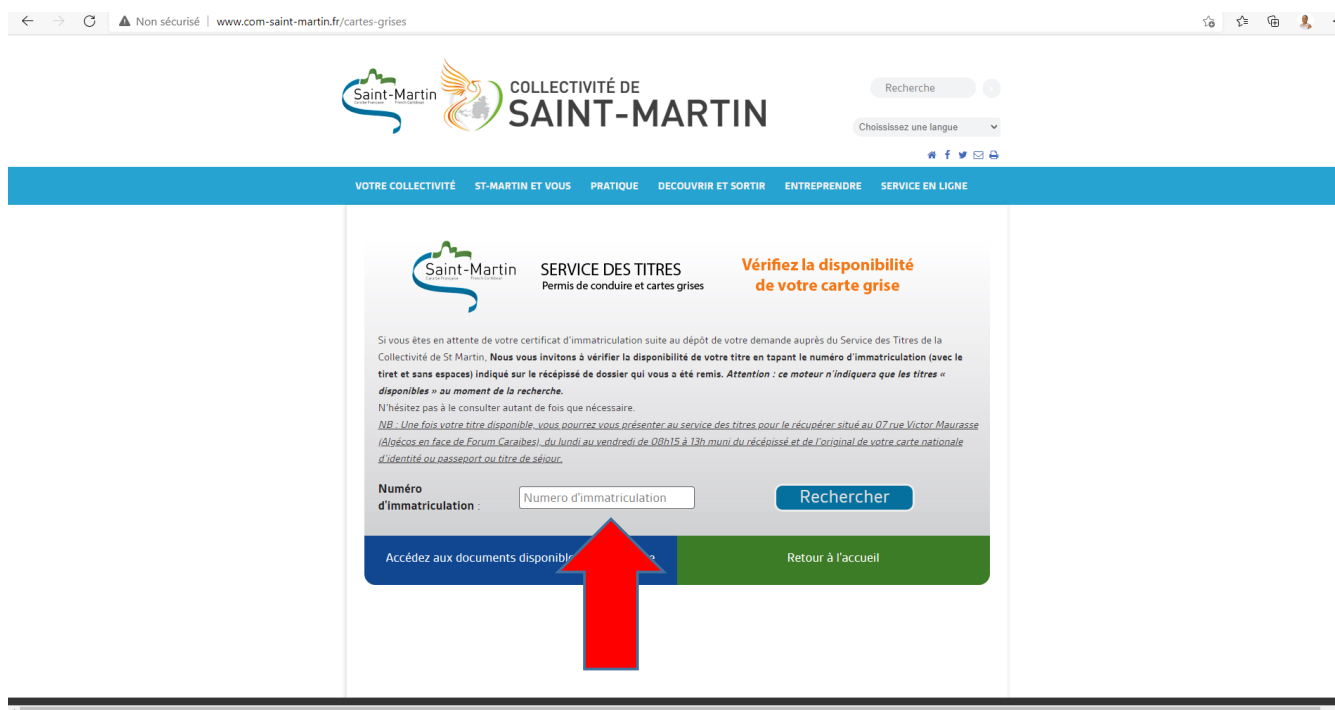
Non sécurisé | www.com-saint-martin.fr/cartes-grises

Saint-Martin
Caraïbe Française French Caribbean

COLLECTIVITÉ DE
SAINT-MARTIN

Recherche

Choisissez une langue

VOTRE COLLECTIVITÉ ST-MARTIN ET VOUS PRATIQUE DECOUVRIR ET SORTIR ENTREPRENDRE SERVICE EN LIGNE

Saint-Martin
Caraïbe Française French Caribbean

SERVICE DES TITRES
Permis de conduire et cartes grises

Vérifiez la disponibilité de votre carte grise

Si vous êtes en attente de votre certificat d'immatriculation suite au dépôt de votre demande auprès du Service des Titres de la Collectivité de St Martin, **Nous vous invitons à vérifier la disponibilité de votre titre en tapant le numéro d'immatriculation (avec le tiret et sans espaces) indiqué sur le récépissé de dossier qui vous a été remis.** ***Attention : ce moteur n'indiquera que les titres « disponibles » au moment de la recherche.***
N'hésitez pas à le consulter autant de fois que nécessaire.
*NB : Une fois votre titre disponible, vous pourrez vous présenter au service des titres pour le récupérer situé au 07 rue Victor Maurasse (Algécos en face de Forum Caraibes), du lundi au vendredi de 08h15 à 13h muni du récépissé et de l'original de votre carte nationale d'identité ou passeport ou titre de séjour.*

Numéro d'immatriculation : Numero d'immatriculation

Rechercher

Accédez aux documents disponibl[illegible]e

Retour à l'accueil